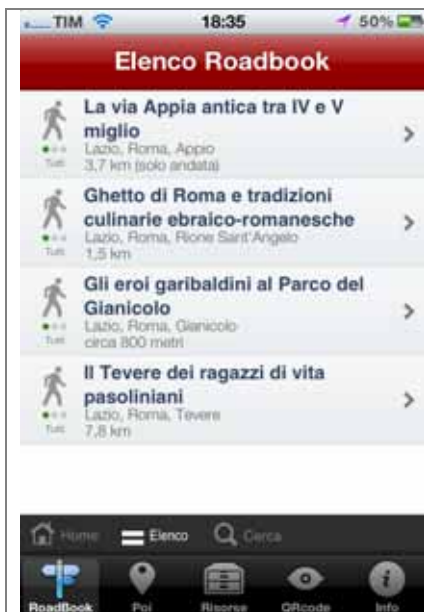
TIM 18:35 50%

Elenco Roadbook

La via Appia antica tra IV e V miglio
Lazio, Roma, Appio
3,7 km (solo andata)
Tutti

Ghetto di Roma e tradizioni culinarie ebraico-romanesche
Lazio, Roma, Rione Sant'Angelo
1,5 km
Tutti

Gli eroi garibaldini al Parco del Gianicolo
Lazio, Roma, Gianicolo
circa 800 metri
Tutti

Il Tevere dei ragazzi di vita pasoliniani
Lazio, Roma, Tevere
7,8 km
Tutti

Home Elenco Cerca

RoadBook Poi Risorse QRcode Info